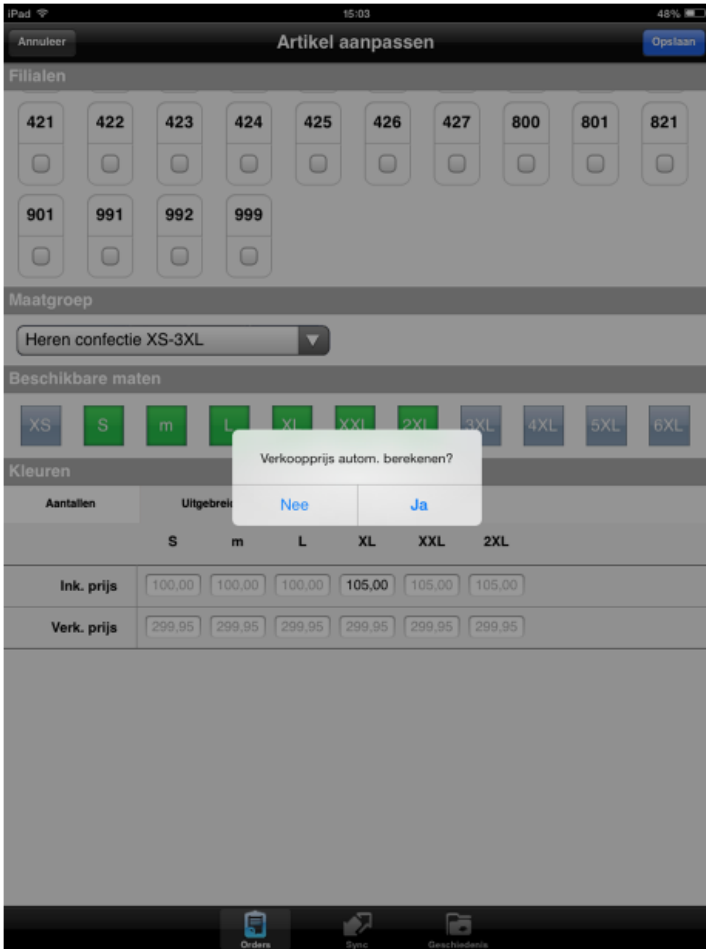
iPad 15:03 48%

Annuleer Artikel aanpassen Opslaan

Filialen

421 422 423 424 425 426 427 800 801 821

901 991 992 999

Maatgroep

Heren confectie XS-3XL

Beschikbare maten

XS S m L XL XXL 2XL 3XL 4XL 5XL 6XL

Kleuren

Aantallen Uitgebrei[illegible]

Verkoopprijs autom. berekenen?

Nee Ja

| | S | m | L | XL | XXL | 2XL |
|---|---|---|---|---|---|---|
| Ink. prijs | 100,00 | 100,00 | 100,00 | 105,00 | 105,00 | 105,00 |
| Verk. prijs | 299,95 | 299,95 | 299,95 | 299,95 | 299,95 | 299,95 |

Orders Sync Geschiedenis